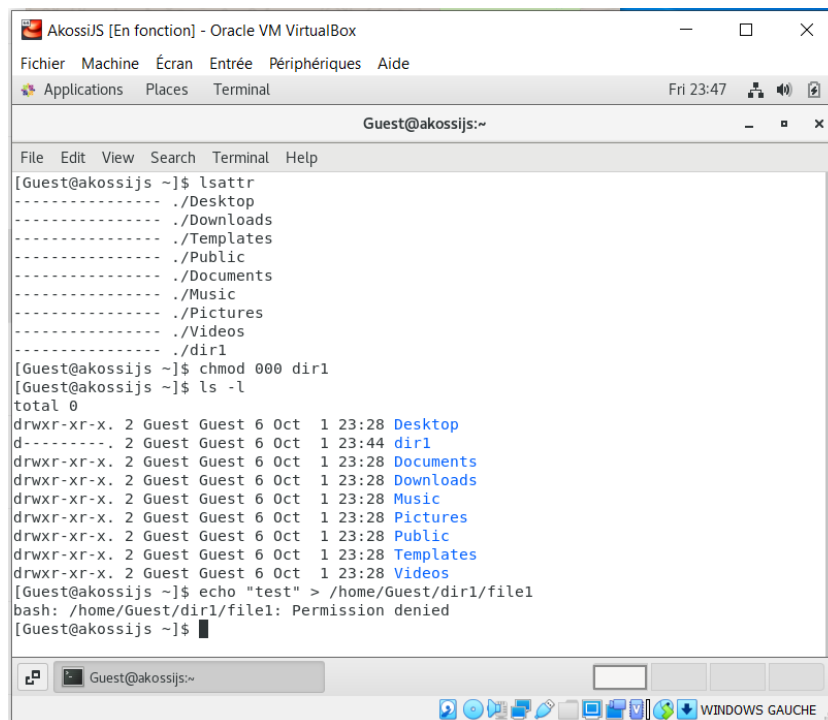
AkossiJS [En fonction] - Oracle VM VirtualBox

Fichier Machine Écran Entrée Périphériques Aide

Applications Places Terminal

Fri 23:47

Guest@akossijs:~

File Edit View Search Terminal Help

[Guest@akossijs ~]$ lsattr
---------------- ./Desktop
---------------- ./Downloads
---------------- ./Templates
---------------- ./Public
---------------- ./Documents
---------------- ./Music
---------------- ./Pictures
---------------- ./Videos
---------------- ./dir1
[Guest@akossijs ~]$ chmod 000 dir1
[Guest@akossijs ~]$ ls -l
total 0
drwxr-xr-x. 2 Guest Guest 6 Oct 1 23:28 Desktop
d---------. 2 Guest Guest 6 Oct 1 23:44 dir1
drwxr-xr-x. 2 Guest Guest 6 Oct 1 23:28 Documents
drwxr-xr-x. 2 Guest Guest 6 Oct 1 23:28 Downloads
drwxr-xr-x. 2 Guest Guest 6 Oct 1 23:28 Music
drwxr-xr-x. 2 Guest Guest 6 Oct 1 23:28 Pictures
drwxr-xr-x. 2 Guest Guest 6 Oct 1 23:28 Public
drwxr-xr-x. 2 Guest Guest 6 Oct 1 23:28 Templates
drwxr-xr-x. 2 Guest Guest 6 Oct 1 23:28 Videos
[Guest@akossijs ~]$ echo "test" > /home/Guest/dir1/file1
bash: /home/Guest/dir1/file1: Permission denied
[Guest@akossijs ~]$

Guest@akossijs:~

WINDOWS GAUCHE